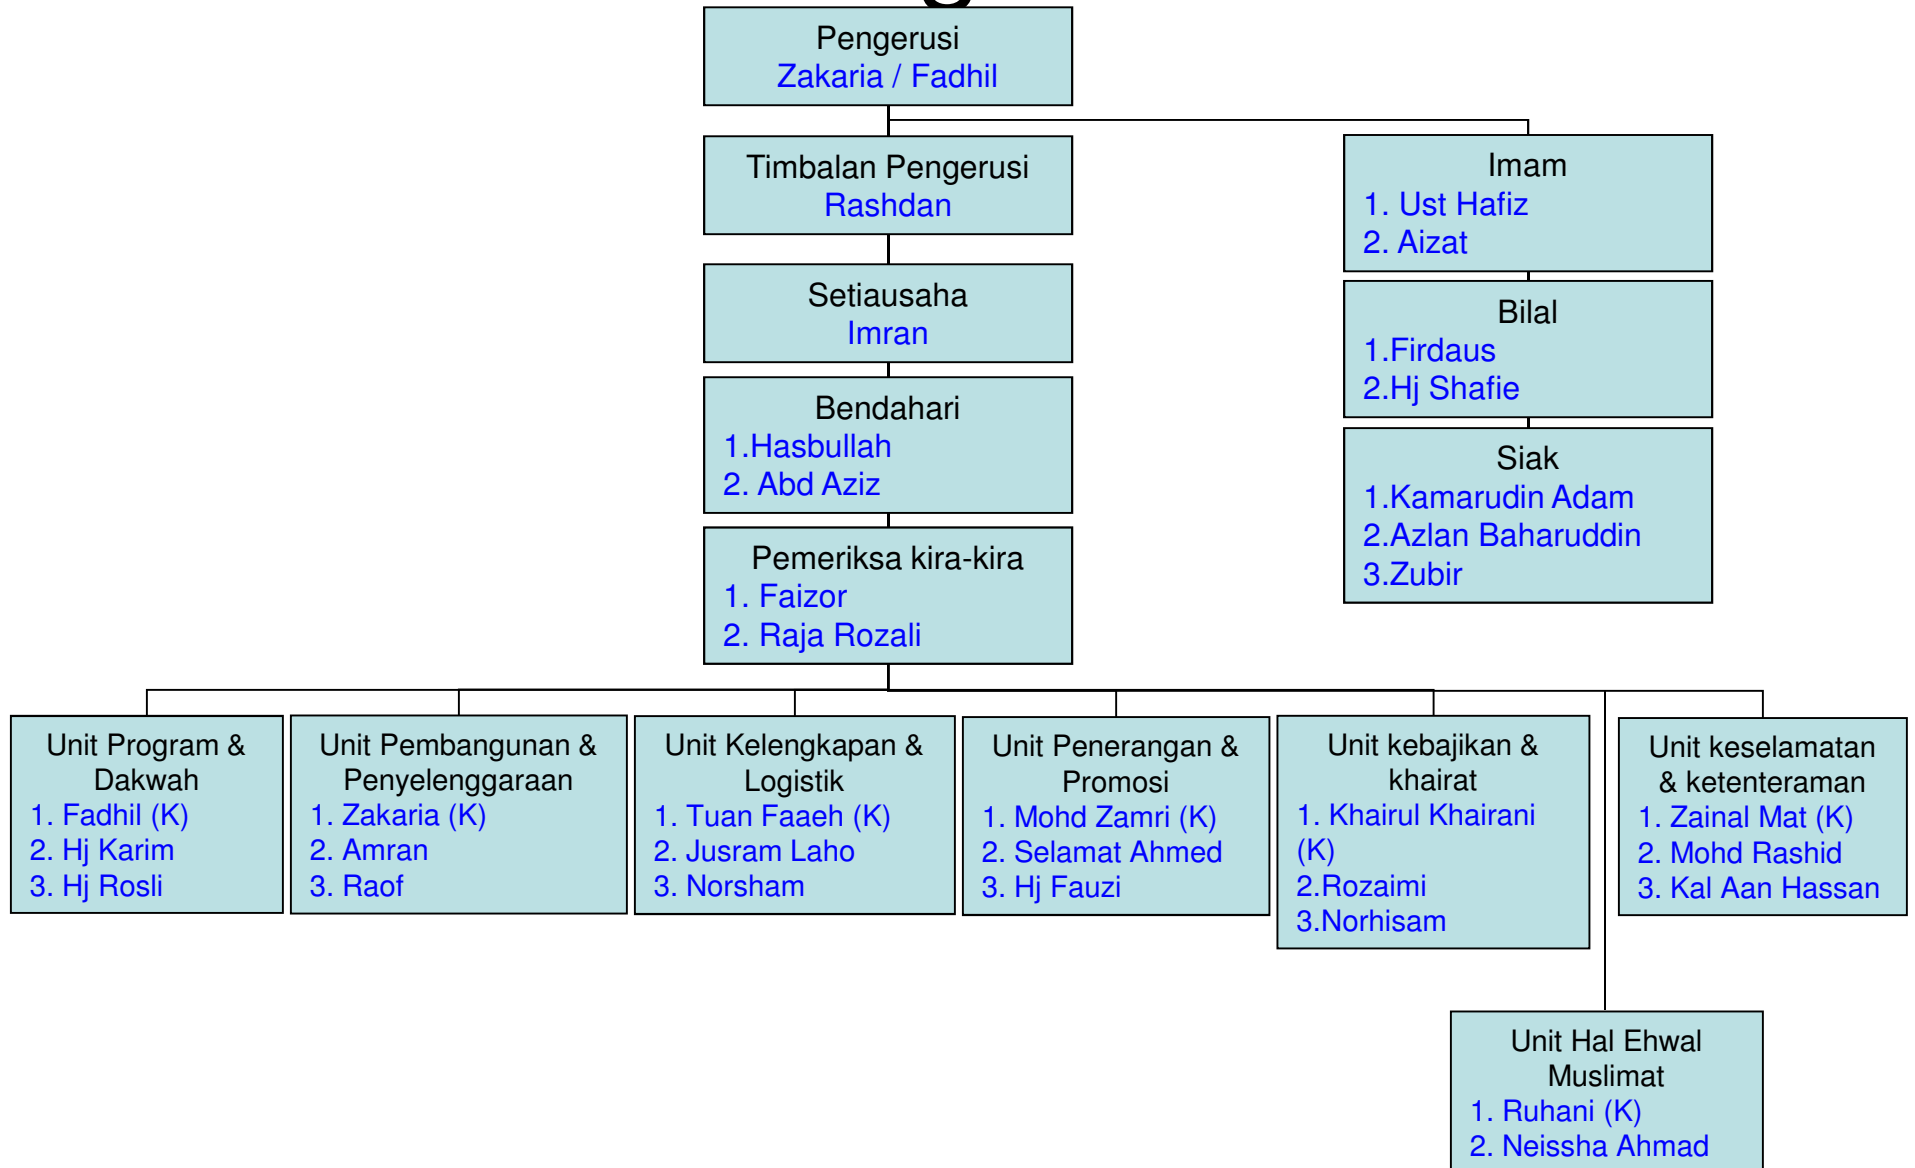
Pengerusi
Zakaria / Fadhil

Timbalan Pengerusi
Rashdan

Setiausaha
Imran

Bendahari
1.Hasbullah
2. Abd Aziz

Pemeriksa kira-kira
1. Faizor
2. Raja Rozali

Imam
1. Ust Hafiz
2. Aizat

Bilal
1.Firdaus
2.Hj Shafie

Siak
1.Kamarudin Adam
2.Azlan Baharuddin
3.Zubir

Unit Program & Dakwah
1. Fadhil (K)
2. Hj Karim
3. Hj Rosli

Unit Pembangunan & Penyelenggaraan
1. Zakaria (K)
2. Amran
3. Raof

Unit Kelengkapan & Logistik
1. Tuan Faaeh (K)
2. Jusram Laho
3. Norsham

Unit Penerangan & Promosi
1. Mohd Zamri (K)
2. Selamat Ahmed
3. Hj Fauzi

Unit kebajikan & khairat
1. Khairul Khairani (K)
2.Rozaimi
3.Norhisam

Unit keselamatan & ketenteraman
1. Zainal Mat (K)
2. Mohd Rashid
3. Kal Aan Hassan

Unit Hal Ehwal Muslimat
1. Ruhani (K)
2. Neissha Ahmad